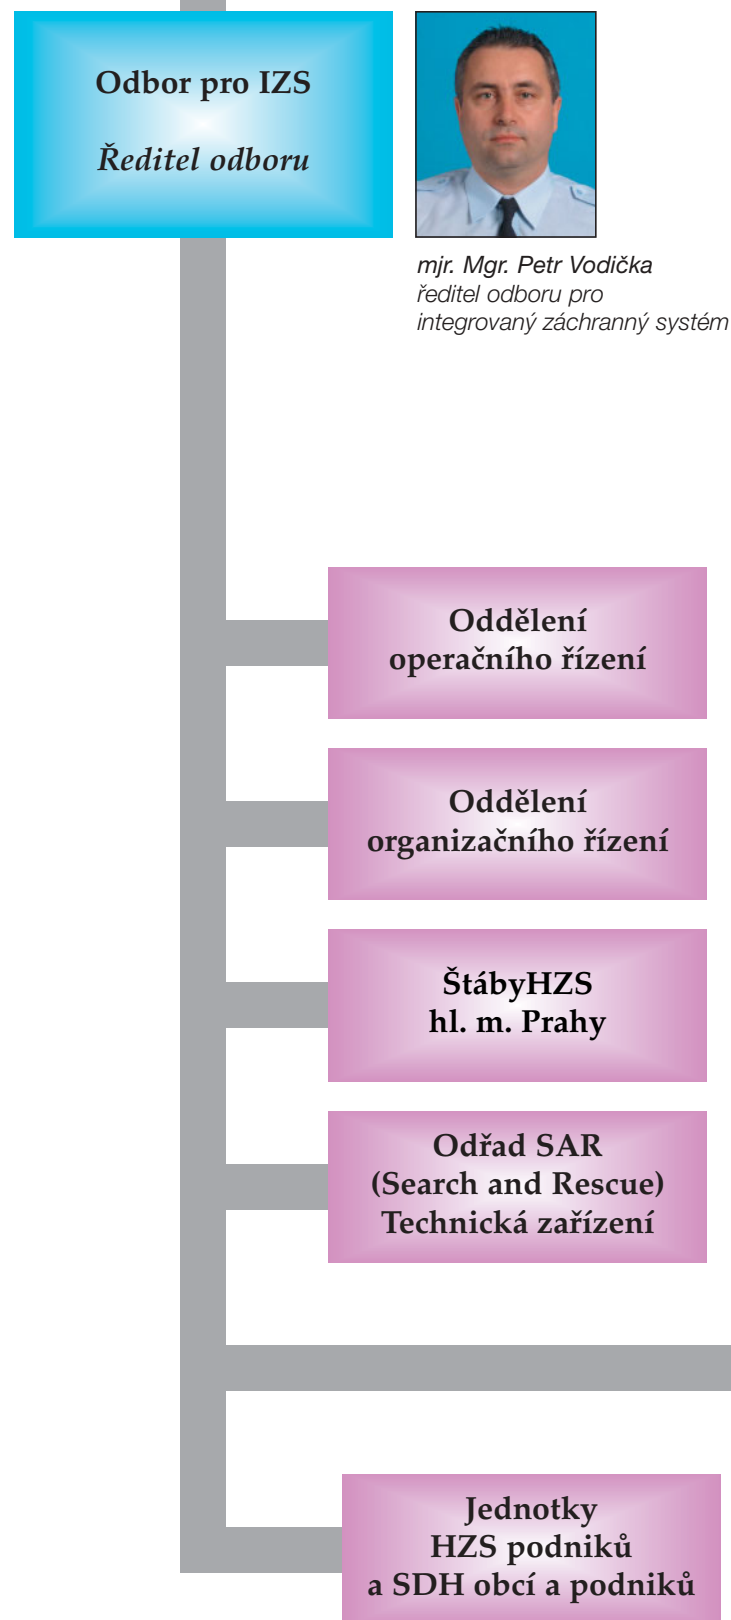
Odbor pro IZS

Ředitel odboru

mjr. Mgr. Petr Vodička
ředitel odboru pro
integrovaný záchranný systém

Oddělení
operačního řízení

Oddělení
organizačního řízení

ŠtábyHZS
hl. m. Prahy

Odřad SAR
(Search and Rescue)
Technická zařízení

Jednotky
HZS podniků
a SDH obcí a podniků